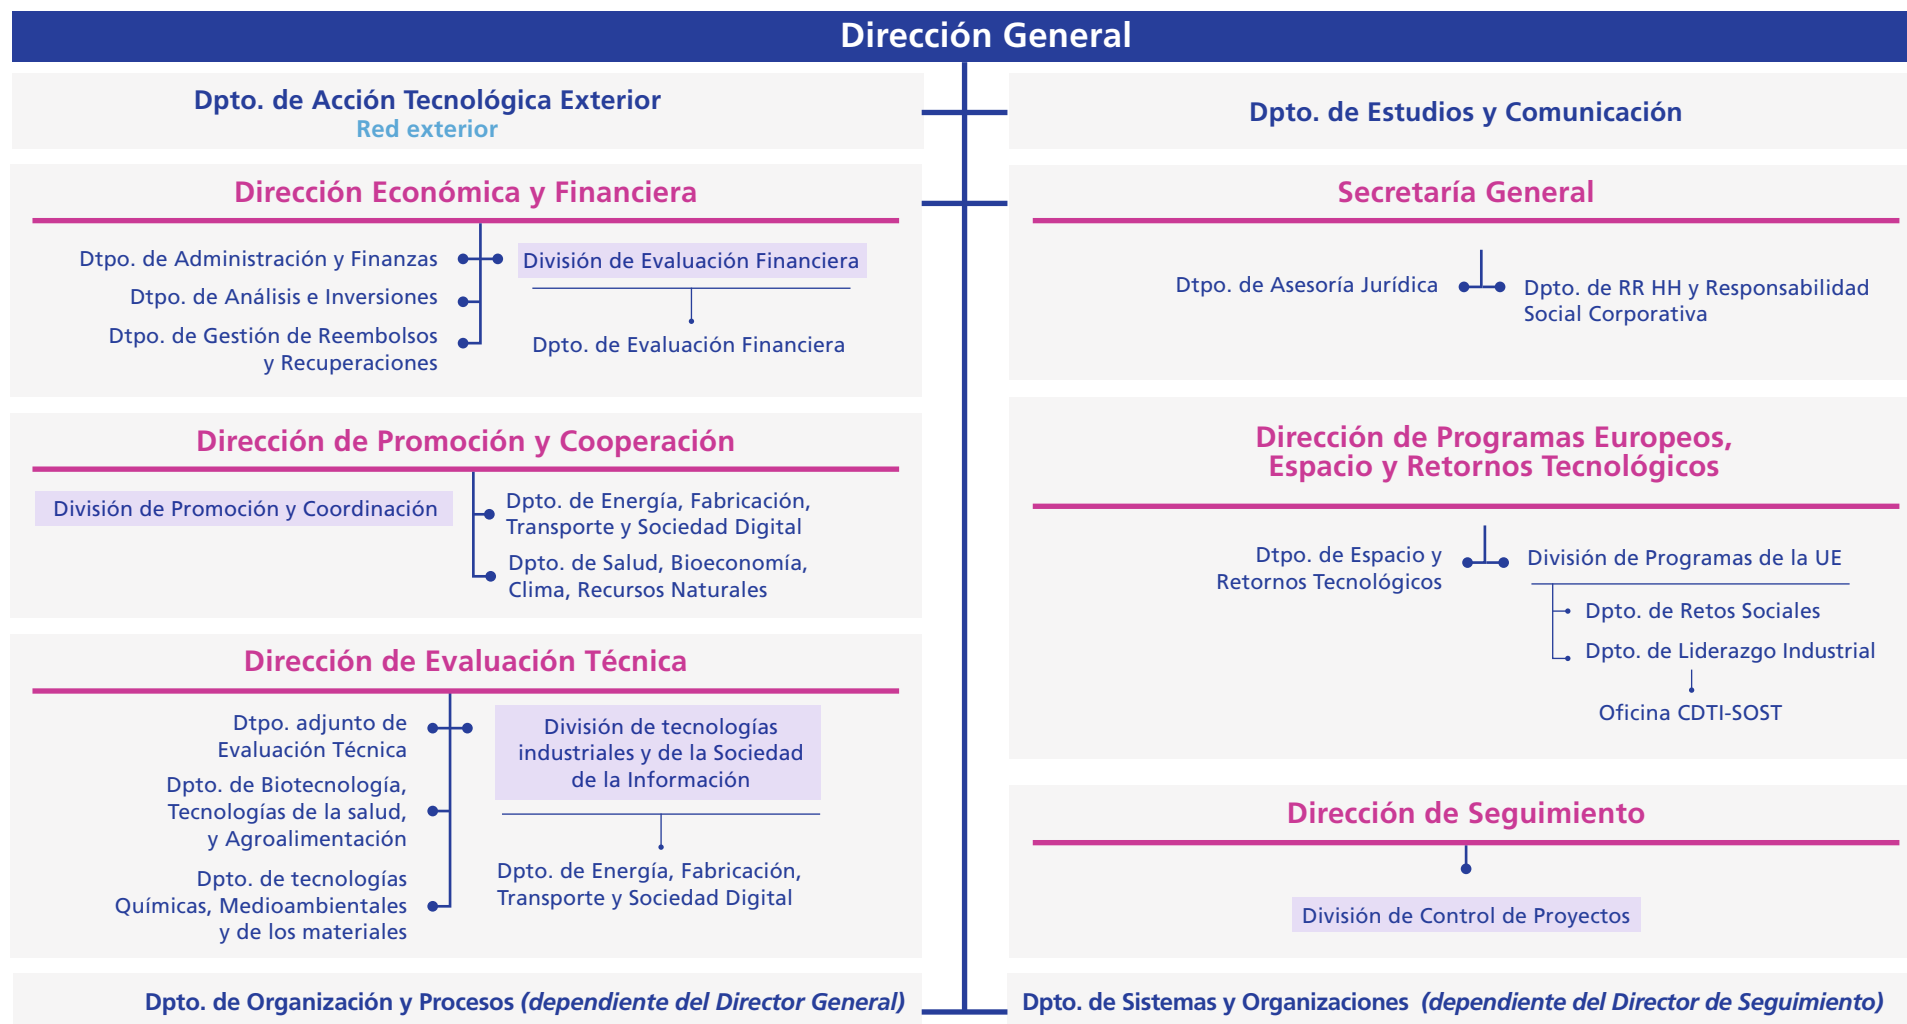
Dirección General

Dpto. de Acción Tecnológica Exterior
Red exterior

Dirección Económica y Financiera

Dtpo. de Administración y Finanzas
Dtpo. de Análisis e Inversiones
Dtpo. de Gestión de Reembolsos y Recuperaciones

División de Evaluación Financiera

Dpto. de Evaluación Financiera

Dirección de Promoción y Cooperación

División de Promoción y Coordinación

Dpto. de Energía, Fabricación, Transporte y Sociedad Digital
Dpto. de Salud, Bioeconomía, Clima, Recursos Naturales

Dirección de Evaluación Técnica

Dtpo. adjunto de Evaluación Técnica
Dpto. de Biotecnología, Tecnologías de la salud, y Agroalimentación
Dpto. de tecnologías Químicas, Medioambientales y de los materiales

División de tecnologías industriales y de la Sociedad de la Información

Dpto. de Energía, Fabricación, Transporte y Sociedad Digital

Dpto. de Organización y Procesos (dependiente del Director General)

Dpto. de Estudios y Comunicación

Secretaría General

Dtpo. de Asesoría Jurídica
Dpto. de RR HH y Responsabilidad Social Corporativa

Dirección de Programas Europeos, Espacio y Retornos Tecnológicos

Dtpo. de Espacio y Retornos Tecnológicos
División de Programas de la UE
Dpto. de Retos Sociales
Dpto. de Liderazgo Industrial
Oficina CDTI-SOST

Dirección de Seguimiento

División de Control de Proyectos

Dpto. de Sistemas y Organizaciones (dependiente del Director de Seguimiento)